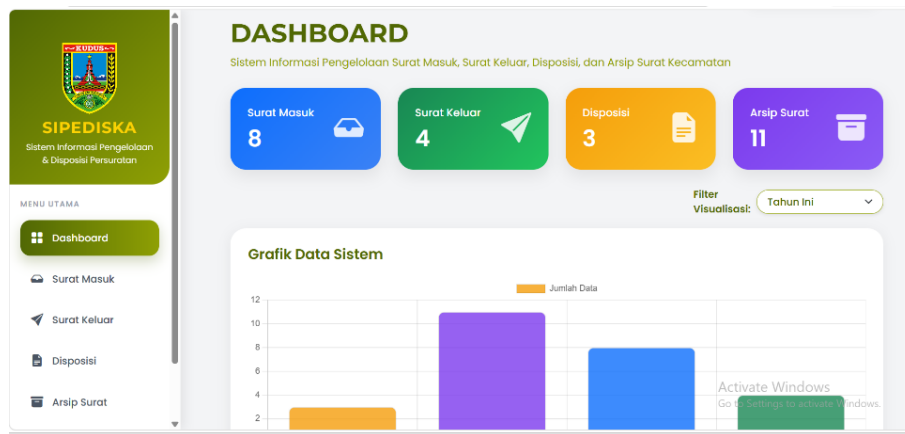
KUDUS

SIPEDISKA
Sistem Informasi Pengelolaan & Disposisi Persuratan

MENU UTAMA

Dashboard

Surat Masuk

Surat Keluar

Disposisi

Arsip Surat

DASHBOARD
Sistem Informasi Pengelolaan Surat Masuk, Surat Keluar, Disposisi, dan Arsip Surat Kecamatan

Surat Masuk
8

Surat Keluar
4

Disposisi
3

Arsip Surat
11

Filter Visualisasi: Tahun Ini

Grafik Data Sistem

Jumlah Data

12
10
8
6
4
2

Activate Windows
Go to Settings to activate Windows.